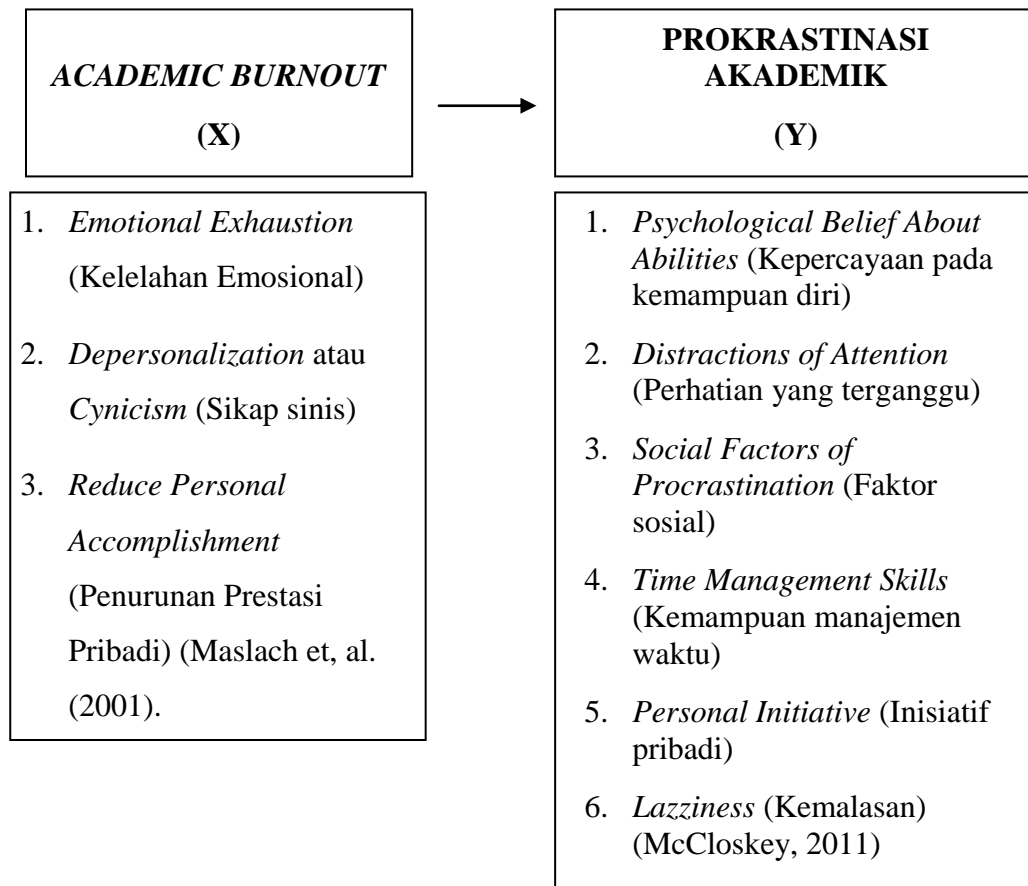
ACADEMIC BURNOUT

(X)

1. Emotional Exhaustion (Kelelahan Emosional)
2. Depersonalization atau Cynicism (Sikap sinis)
3. Reduce Personal Accomplishment (Penurunan Prestasi Pribadi) (Maslach et, al. (2001).

PROKRASTINASI AKADEMIK

(Y)

1. Psychological Belief About Abilities (Kepercayaan pada kemampuan diri)
2. Distractions of Attention (Perhatian yang terganggu)
3. Social Factors of Procrastination (Faktor sosial)
4. Time Management Skills (Kemampuan manajemen waktu)
5. Personal Initiative (Inisiatif pribadi)
6. Lazziness (Kemalasan) (McCloskey, 2011)